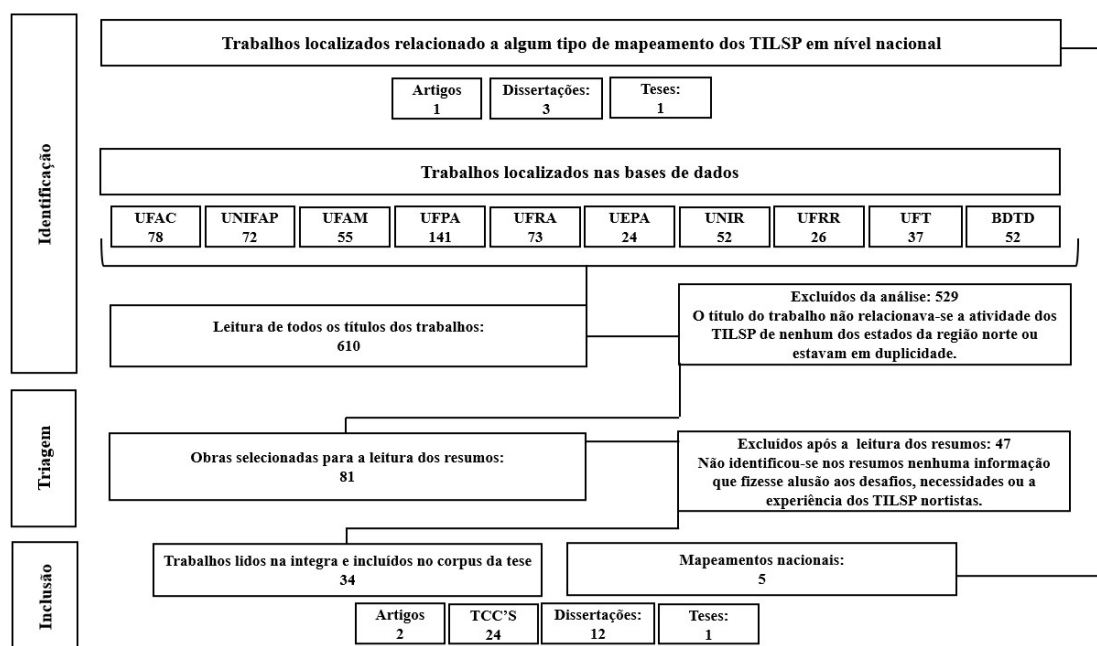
Identificação

Trabalhos localizados relacionado a algum tipo de mapeamento dos TILSP em nível nacional

Artigos 1

Dissertações: 3

Teses: 1

Trabalhos localizados nas bases de dados

| UFAC | UNIFAP | UFAM | UFPA | UFRA | UEPA | UNIR | UFRR | UFT | BDTD |
|---|---|---|---|---|---|---|---|---|---|
| 78 | 72 | 55 | 141 | 73 | 24 | 52 | 26 | 37 | 52 |

Leitura de todos os títulos dos trabalhos: 610

Excluídos da análise: 529
O título do trabalho não relacionava-se a atividade dos TILSP de nenhum dos estados da região norte ou estavam em duplicidade.

Triagem

Obras selecionadas para a leitura dos resumos: 81

Excluídos após a leitura dos resumos: 47
Não identificou-se nos resumos nenhuma informação que fizesse alusão aos desafios, necessidades ou a experiência dos TILSP nortistas.

Inclusão

Trabalhos lidos na integra e incluídos no corpus da tese 34

Mapeamentos nacionais: 5

Artigos 2

TCC'S 24

Dissertações: 12

Teses: 1